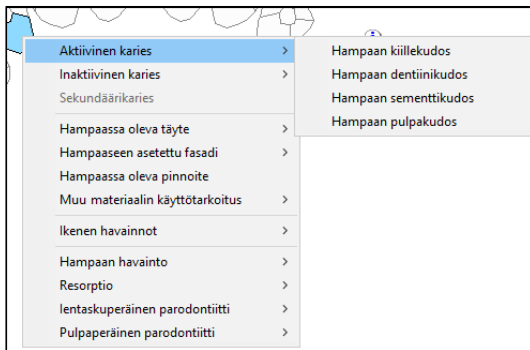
Aktiivinen karies >
Inaktiivinen karies >
Sekundäärikaries
Hampaassa oleva täyte >
Hampaaseen asetettu fasadi >
Hampaassa oleva pinnoite
Muu materiaalin käyttötarkoitus >
Ikenen havainnot >
Hampaan havainto >
Resorptio >
Ientaskuperäinen parodontiitti >
Pulpaperäinen parodontiitti >

Hampaan kiillekudos
Hampaan dentiinikudos
Hampaan sementtikudos
Hampaan pulpakudos